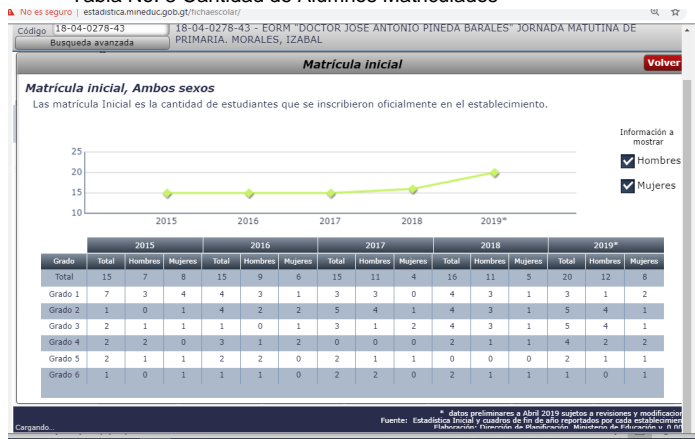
Tabla No. 3 Cantidad de Alumnos matriculados

No es seguro | estadistica.mineduc.gob.gt/fichaescolar/

Código 18-04-0278-43
Busqueda avanzada

18-04-0278-43 - EORM "DOCTOR JOSE ANTONIO PINEDA BARALES" JORNADA MATUTINA DE PRIMARIA. MORALES, IZABAL

Matrícula inicial

Volver

Matrícula inicial, Ambos sexos

Las matrícula Inicial es la cantidad de estudiantes que se inscribieron oficialmente en el establecimiento.

Información a mostrar

Hombres

Mujeres

25
20
15
10

2015 2016 2017 2018 2019*

| Grado | 2015 Total | 2015 Hombres | 2015 Mujeres | 2016 Total | 2016 Hombres | 2016 Mujeres | 2017 Total | 2017 Hombres | 2017 Mujeres | 2018 Total | 2018 Hombres | 2018 Mujeres | 2019* Total | 2019* Hombres | 2019* Mujeres |
|---|---|---|---|---|---|---|---|---|---|---|---|---|---|---|---|
| Total | 15 | 7 | 8 | 15 | 9 | 6 | 15 | 11 | 4 | 16 | 11 | 5 | 20 | 12 | 8 |
| Grado 1 | 7 | 3 | 4 | 4 | 3 | 1 | 3 | 3 | 0 | 4 | 3 | 1 | 3 | 1 | 2 |
| Grado 2 | 1 | 0 | 1 | 4 | 2 | 2 | 5 | 4 | 1 | 4 | 3 | 1 | 5 | 4 | 1 |
| Grado 3 | 2 | 1 | 1 | 1 | 0 | 1 | 3 | 1 | 2 | 4 | 3 | 1 | 5 | 4 | 1 |
| Grado 4 | 2 | 2 | 0 | 3 | 1 | 2 | 0 | 0 | 0 | 2 | 1 | 1 | 4 | 2 | 2 |
| Grado 5 | 2 | 1 | 1 | 2 | 2 | 0 | 2 | 1 | 1 | 0 | 0 | 0 | 2 | 1 | 1 |
| Grado 6 | 1 | 0 | 1 | 1 | 1 | 0 | 2 | 2 | 0 | 2 | 1 | 1 | 1 | 0 | 1 |

* datos preliminares a Abril 2019 sujetos a revisiones y modificacion
Fuente: Estadística Inicial y cuadros de fin de año reportados por cada establecimi
Elaboración: Dirección de Planificación, Ministerio de Educación v. 0.0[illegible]

Cargando...